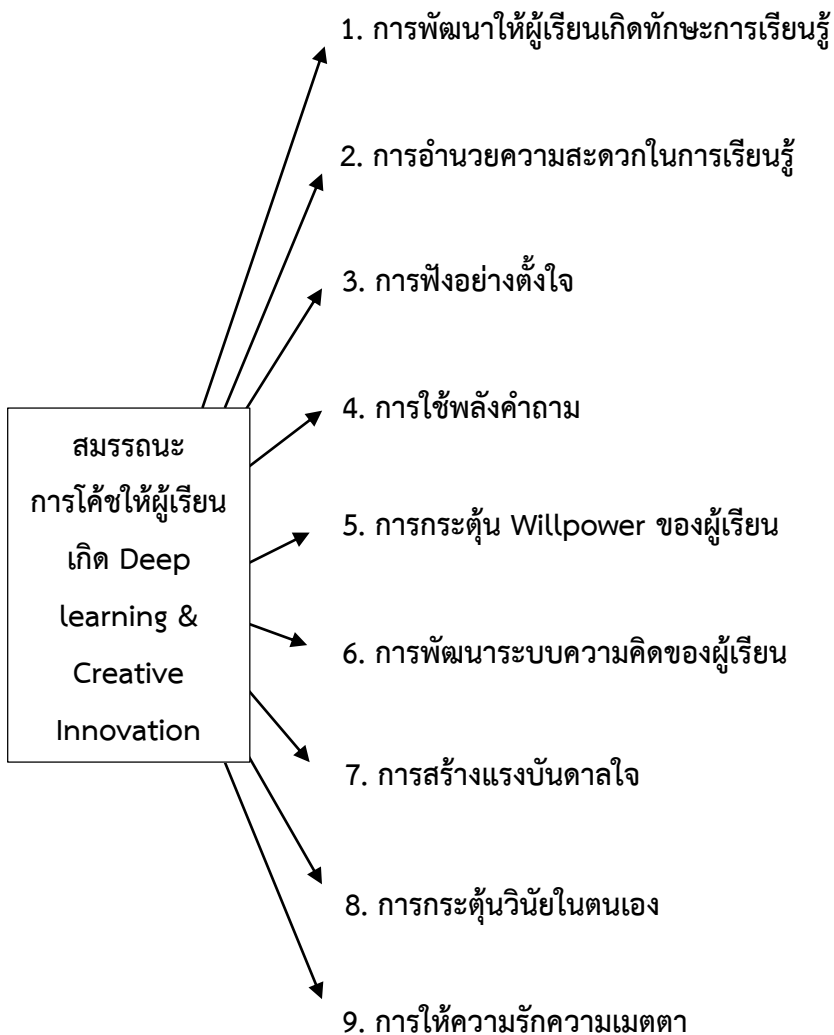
สมรรถนะ
การโค้ชให้ผู้เรียน
เกิด Deep
learning &
Creative
Innovation

1. การพัฒนาให้ผู้เรียนเกิดทักษะการเรียนรู้

2. การอำนวยความสะดวกในการเรียนรู้

3. การฟังอย่างตั้งใจ

4. การใช้พลังคำถาม

5. การกระตุ้น Willpower ของผู้เรียน

6. การพัฒนาระบบความคิดของผู้เรียน

7. การสร้างแรงบันดาลใจ

8. การกระตุ้นวินัยในตนเอง

9. การให้ความรักความเมตตา